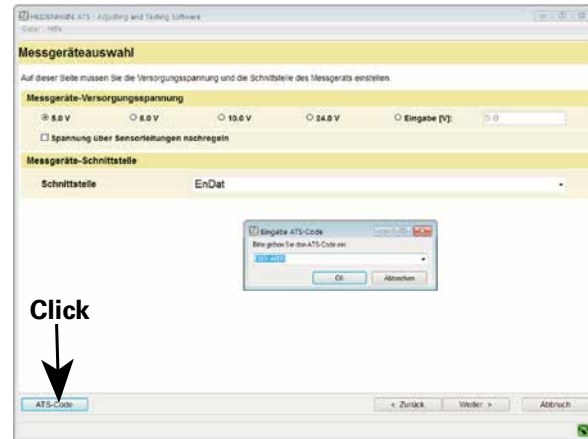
HEIDENHAIN ATS - Adjusting and Testing Software
Datei Hilfe

Messgeräteauswahl

Auf dieser Seite müssen Sie die Versorgungsspannung und die Schnittstelle des Messgeräts einstellen.

Messgeräte-Versorgungsspannung

5.0 V
8.0 V
10.0 V
24.0 V
Eingabe [V]: 5.0

Spannung über Sensorleitungen nachregeln

Messgeräte-Schnittstelle

Schnittstelle EnDat

Eingabe ATS-Code
Bitte geben Sie den ATS-Code ein
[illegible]
OK Abbrechen

Click

ATS-Code

< Zurück Weiter > Abbruch